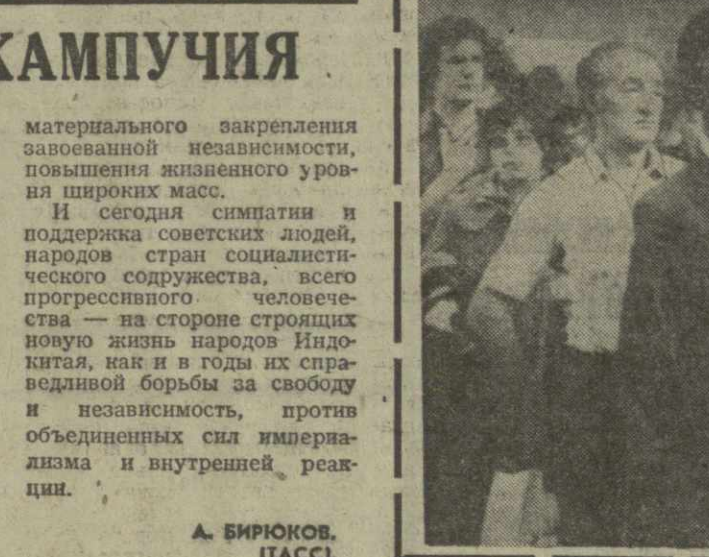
КАМПУЧИЯ

материального закрепления завоеванной независимости, повышения жизненного уровня широких масс.

И сегодня симпатии и поддержка советских людей, народов стран социалистического содружества, всего прогрессивного человечества — на стороне строящих новую жизнь народов Индокитая, как и в годы их справедливой борьбы за свободу и независимость, против объединенных сил империализма и внутренней реакции.

А. БИРЮКОВ.
(ТАСС).